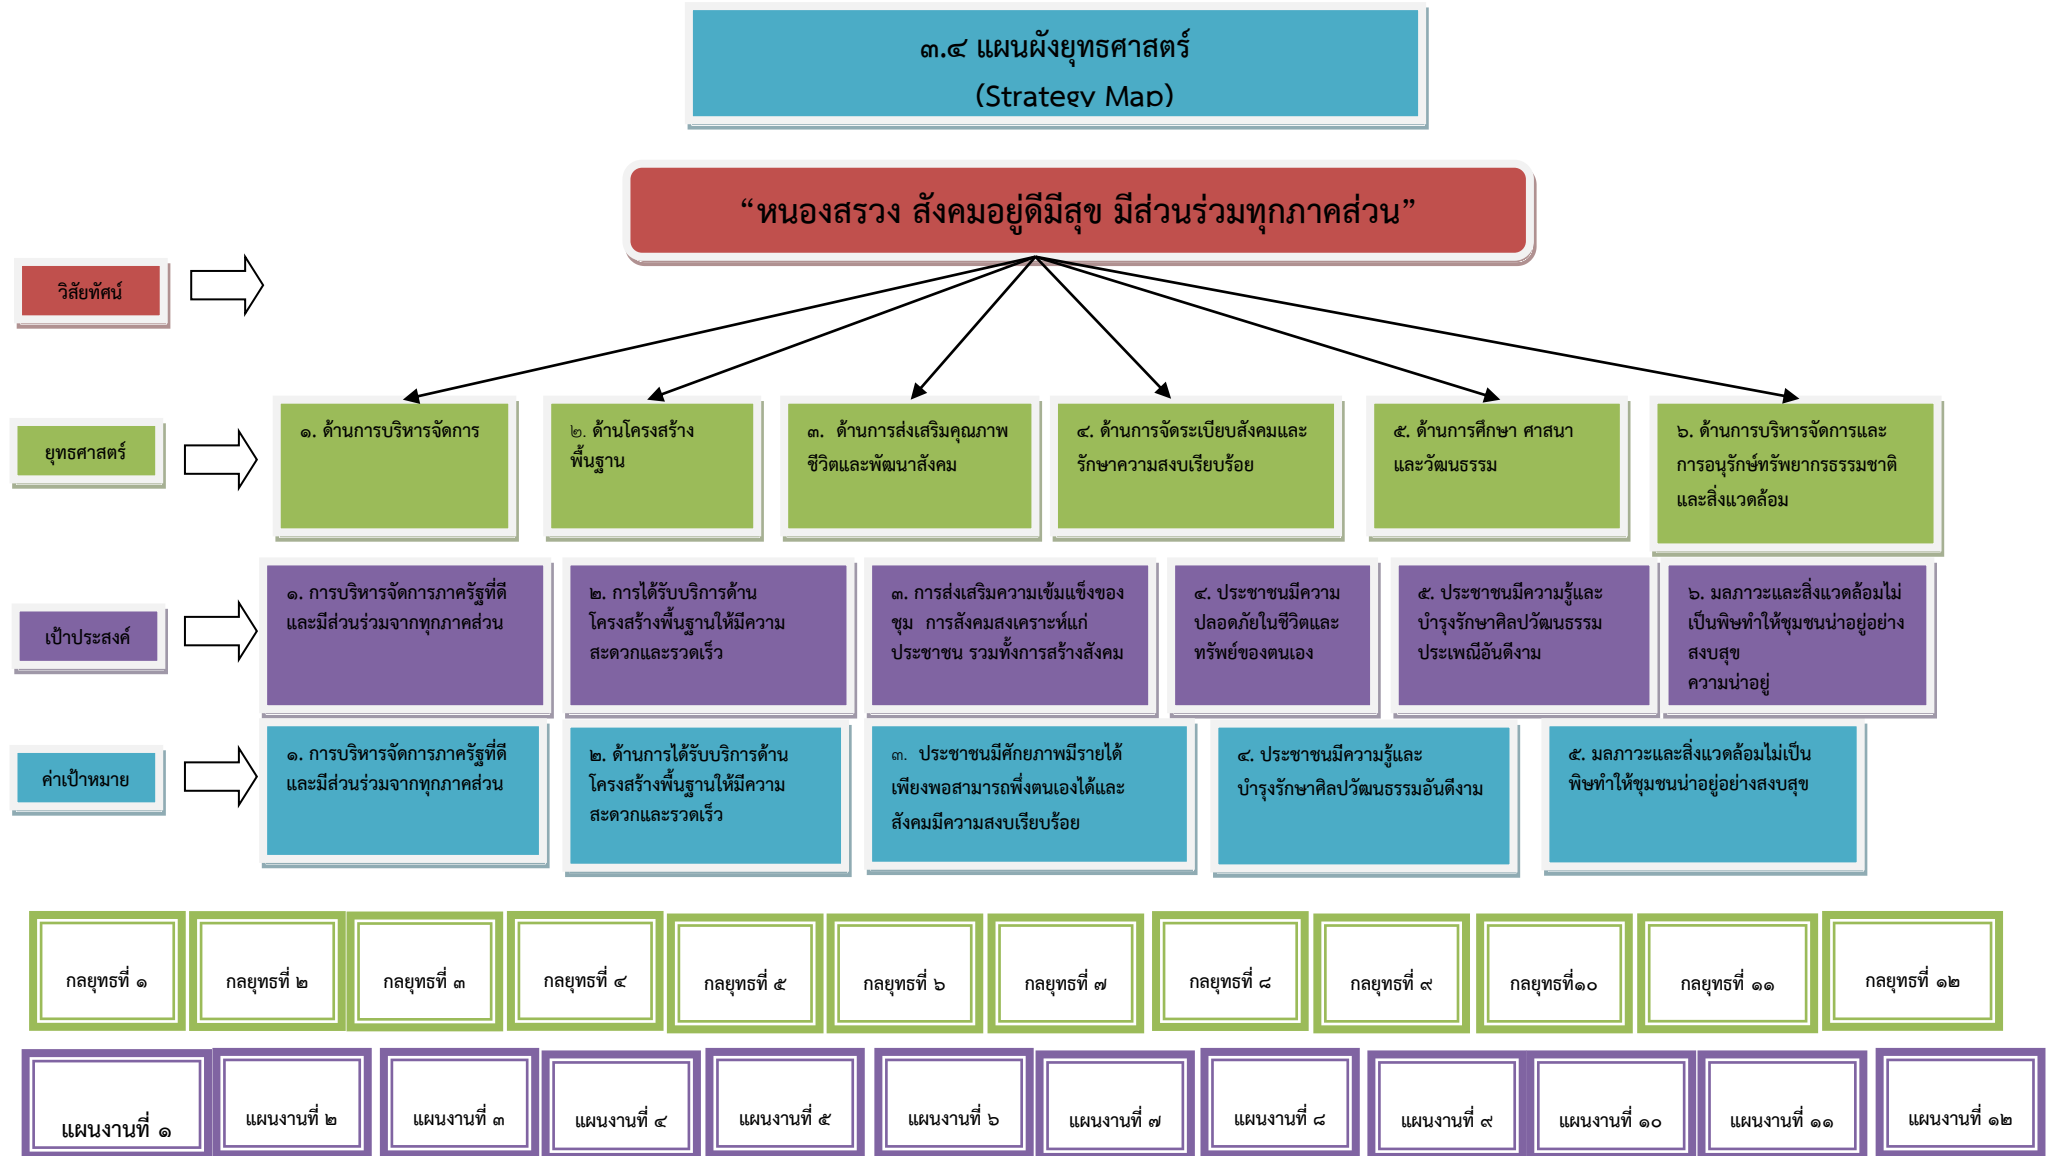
๓.๔ แผนผังยุทธศาสตร์
(Strategy Map)

“หนองสรวง สังคมอยู่ดีมีสุข มีส่วนร่วมทุกภาคส่วน”

วิสัยทัศน์

ยุทธศาสตร์

๑. ด้านการบริหารจัดการ

๒. ด้านโครงสร้างพื้นฐาน

๓. ด้านการส่งเสริมคุณภาพชีวิตและพัฒนาสังคม

๔. ด้านการจัดระเบียบสังคมและรักษาความสงบเรียบร้อย

๕. ด้านการศึกษา ศาสนาและวัฒนธรรม

๖. ด้านการบริหารจัดการและการอนุรักษ์ทรัพยากรธรรมชาติและสิ่งแวดล้อม

เป้าประสงค์

๑. การบริหารจัดการภาครัฐที่ดีและมีส่วนร่วมจากทุกภาคส่วน

๒. การได้รับบริการด้านโครงสร้างพื้นฐานให้มีความสะดวกและรวดเร็ว

๓. การส่งเสริมความเข้มแข็งของชุม การสังคมสงเคราะห์แก่ประชาชน รวมทั้งการสร้างสังคม

๔. ประชาชนมีความปลอดภัยในชีวิตและทรัพย์ของตนเอง

๕. ประชาชนมีความรู้และบำรุงรักษาศิลปวัฒนธรรมประเพณีอันดีงาม

๖. มลภาวะและสิ่งแวดล้อมไม่เป็นพิษทำให้ชุมชนน่าอยู่อย่างสงบสุข ความน่าอยู่

ค่าเป้าหมาย

๑. การบริหารจัดการภาครัฐที่ดีและมีส่วนร่วมจากทุกภาคส่วน

๒. ด้านการได้รับบริการด้านโครงสร้างพื้นฐานให้มีความสะดวกและรวดเร็ว

๓. ประชาชนมีศักยภาพมีรายได้เพียงพอสามารถพึ่งตนเองได้และสังคมมีความสงบเรียบร้อย

๔. ประชาชนมีความรู้และบำรุงรักษาศิลปวัฒนธรรมอันดีงาม

๕. มลภาวะและสิ่งแวดล้อมไม่เป็นพิษทำให้ชุมชนน่าอยู่อย่างสงบสุข

กลยุทธที่ ๑
กลยุทธที่ ๒
กลยุทธที่ ๓
กลยุทธที่ ๔
กลยุทธที่ ๕
กลยุทธที่ ๖
กลยุทธที่ ๗
กลยุทธที่ ๘
กลยุทธที่ ๙
กลยุทธที่๑๐
กลยุทธที่ ๑๑
กลยุทธที่ ๑๒

แผนงานที่ ๑
แผนงานที่ ๒
แผนงานที่ ๓
แผนงานที่ ๔
แผนงานที่ ๕
แผนงานที่ ๖
แผนงานที่ ๗
แผนงานที่ ๘
แผนงานที่ ๙
แผนงานที่ ๑๐
แผนงานที่ ๑๑
แผนงานที่ ๑๒